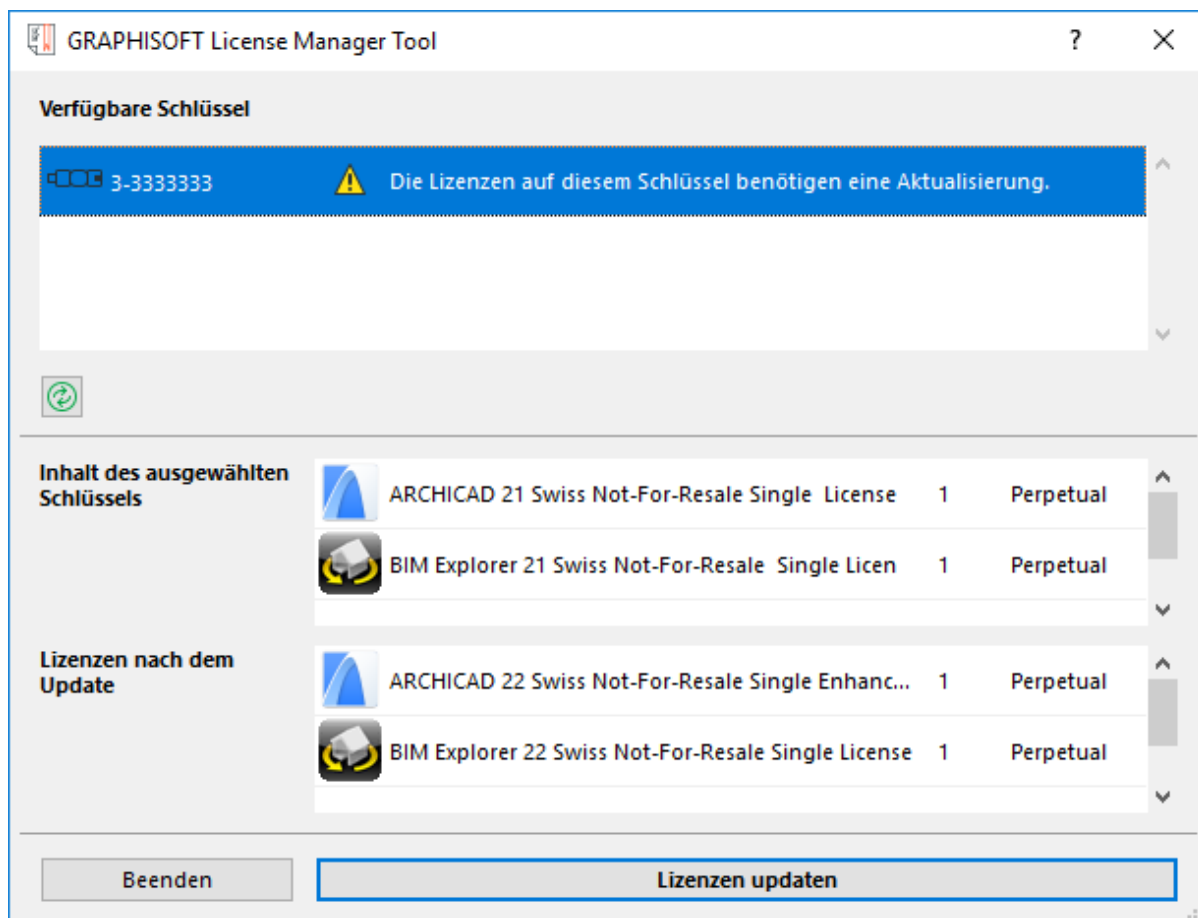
GRAPHISOFT License Manager Tool

?

Verfügbare Schlüssel

3-3333333 Die Lizenzen auf diesem Schlüssel benötigen eine Aktualisierung.

Inhalt des ausgewählten Schlüssels

| | | |
|---|---|---|
| ARCHICAD 21 Swiss Not-For-Resale Single License | 1 | Perpetual |
| BIM Explorer 21 Swiss Not-For-Resale Single Licen | 1 | Perpetual |

Lizenzen nach dem Update

| | | |
|---|---|---|
| ARCHICAD 22 Swiss Not-For-Resale Single Enhanc... | 1 | Perpetual |
| BIM Explorer 22 Swiss Not-For-Resale Single License | 1 | Perpetual |

Beenden

Lizenzen updaten